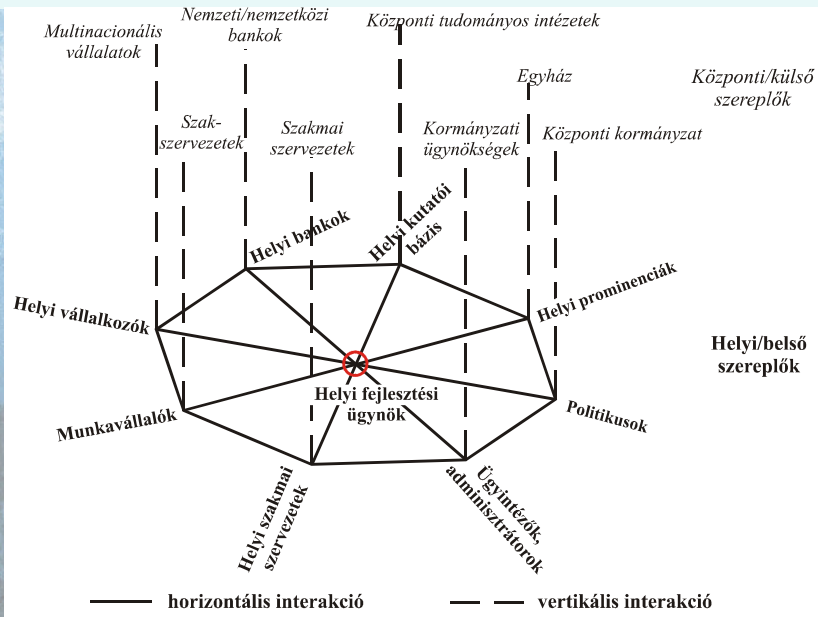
Multinacionális vállalatok

Nemzeti/nemzetközi bankok

Központi tudományos intézetek

Egyház

Központi/külső szereplők

Szak-szervezetek

Szakmai szervezetek

Kormányzati ügynökségek

Központi kormányzat

Helyi bankok

Helyi kutatói bázis

Helyi prominenciák

Helyi vállalkozók

Helyi/belső szereplők

Helyi fejlesztési ügynök

Munkavállalók

Politikusok

Helyi szakmai szervezetek

Ügyintézők, adminisztrátorok

horizontális interakció

vertikális interakció